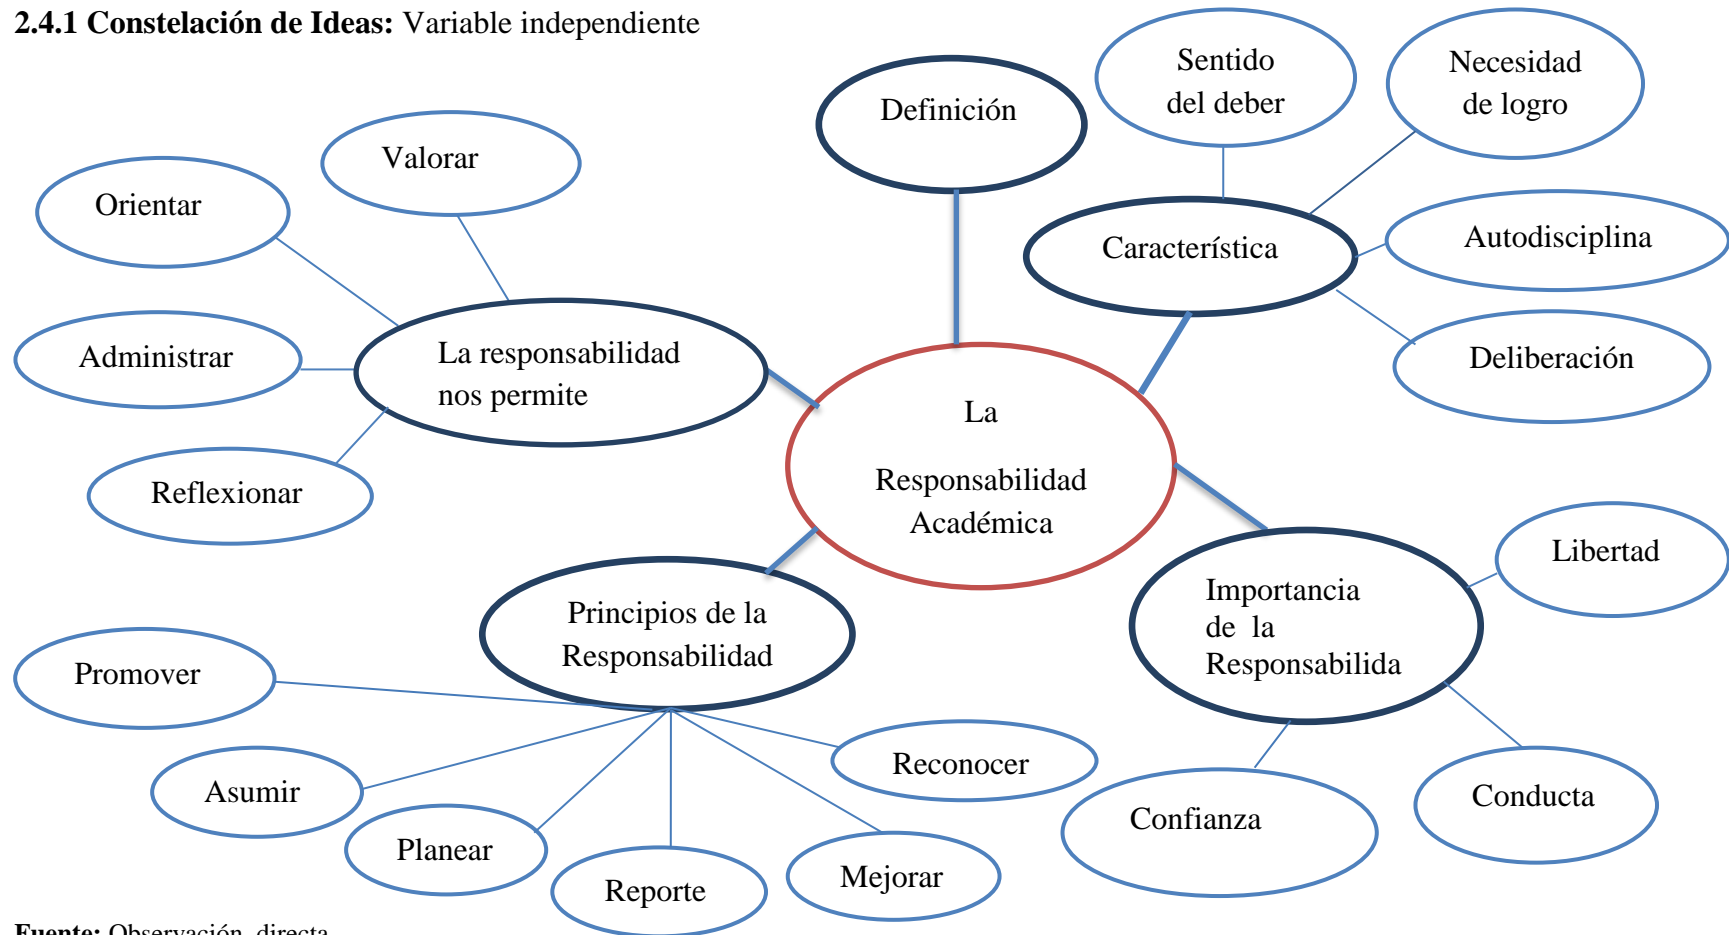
**2.4.1 Constelación de Ideas:** Variable independiente

Definición

Sentido del deber

Necesidad de logro

Valorar

Orientar

Característica

Autodisciplina

Administrar

La responsabilidad nos permite

Deliberación

La Responsabilidad Académica

Reflexionar

Libertad

Principios de la Responsabilidad

Importancia de la Responsabilida

Promover

Reconocer

Asumir

Conducta

Confianza

Planear

Reporte

Mejorar

**Fuente:** Observación directa